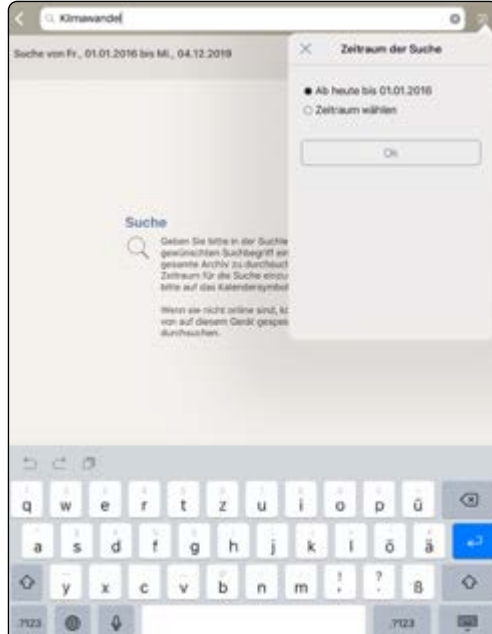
Klimawandel

Suche von Fr., 01.01.2016 bis Mi., 04.12.2019

Zeitraum der Suche

Ab heute bis 01.01.2016

Zeitraum wählen

Ok

Suche

Geben Sie bitte in der Suchle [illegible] gewünschten Suchbegriff ein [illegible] gesamte Archiv zu durchsuch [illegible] Zeitraum für die Suche einzu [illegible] bitte auf das Kalendersymbol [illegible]

Wenn sie nicht online sind, k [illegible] von auf diesem Gerät gespe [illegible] durchsuchen.

q w e r t z u i o p ü
a s d f g h j k l ö ä
y x c v b n m ! ? ß
.?123 .?123